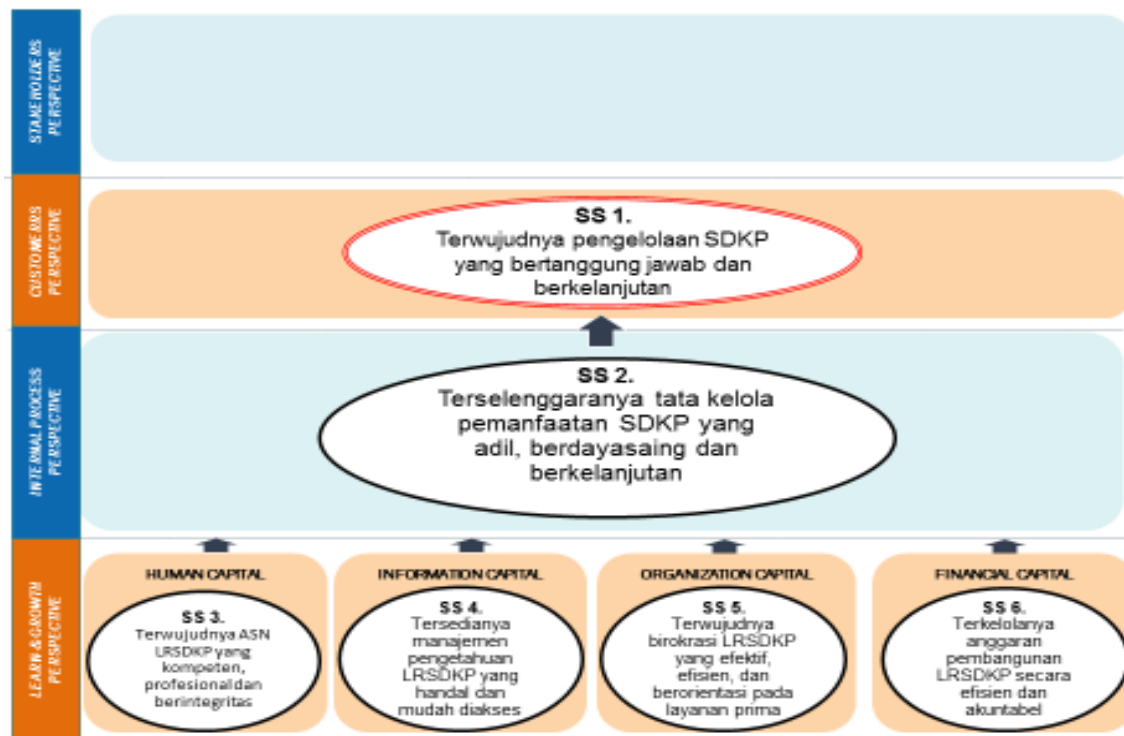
STAKEHOLDERS PERSPECTIVE

CUSTOMERS PERSPECTIVE

SS 1.
Terwujudnya pengelolaan SDKP yang bertanggung jawab dan berkelanjutan

INTERNAL PROCESS PERSPECTIVE

SS 2.
Terselenggaranya tata kelola pemanfaatan SDKP yang adil, berdayasaing dan berkelanjutan

LEARN & GROWTH PERSPECTIVE

HUMAN CAPITAL
SS 3.
Terwujudnya ASN LRSDKP yang kompeten, profesional dan berintegritas

INFORMATION CAPITAL
SS 4.
Tersedianya manajemen pengetahuan LRSDKP yang handal dan mudah diakses

ORGANIZATION CAPITAL
SS 5.
Terwujudnya birokrasi LRSDKP yang efektif, efisien, dan berorientasi pada layanan prima

FINANCIAL CAPITAL
SS 6.
Terkelolanya anggaran pembangunan LRSDKP secara efisien dan akuntabel